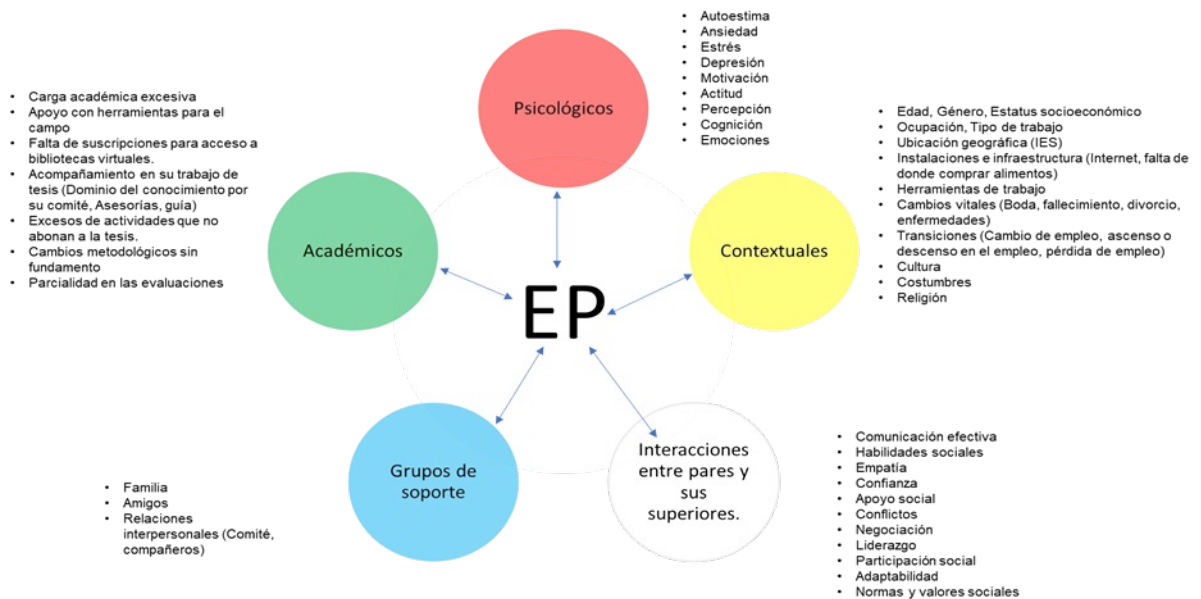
- Autoestima
- Ansiedad
- Estrés
- Depresión
- Motivación
- Actitud
- Percepción
- Cognición
- Emociones

Psicológicos

- Carga académica excesiva
- Apoyo con herramientas para el campo
- Falta de suscripciones para acceso a bibliotecas virtuales.
- Acompañamiento en su trabajo de tesis (Dominio del conocimiento por su comité, Asesorías, guía)
- Excesos de actividades que no abonan a la tesis.
- Cambios metodológicos sin fundamento
- Parcialidad en las evaluaciones

Académicos

- Edad, Género, Estatus socioeconómico
- Ocupación, Tipo de trabajo
- Ubicación geográfica (IES)
- Instalaciones e infraestructura (Internet, falta de donde comprar alimentos)
- Herramientas de trabajo
- Cambios vitales (Boda, fallecimiento, divorcio, enfermedades)
- Transiciones (Cambio de empleo, ascenso o descenso en el empleo, pérdida de empleo)
- Cultura
- Costumbres
- Religión

Contextuales

EP

Grupos de soporte

Interacciones entre pares y sus superiores.

- Familia
- Amigos
- Relaciones interpersonales (Comité, compañeros)

- Comunicación efectiva
- Habilidades sociales
- Empatía
- Confianza
- Apoyo social
- Conflictos
- Negociación
- Liderazgo
- Participación social
- Adaptabilidad
- Normas y valores sociales